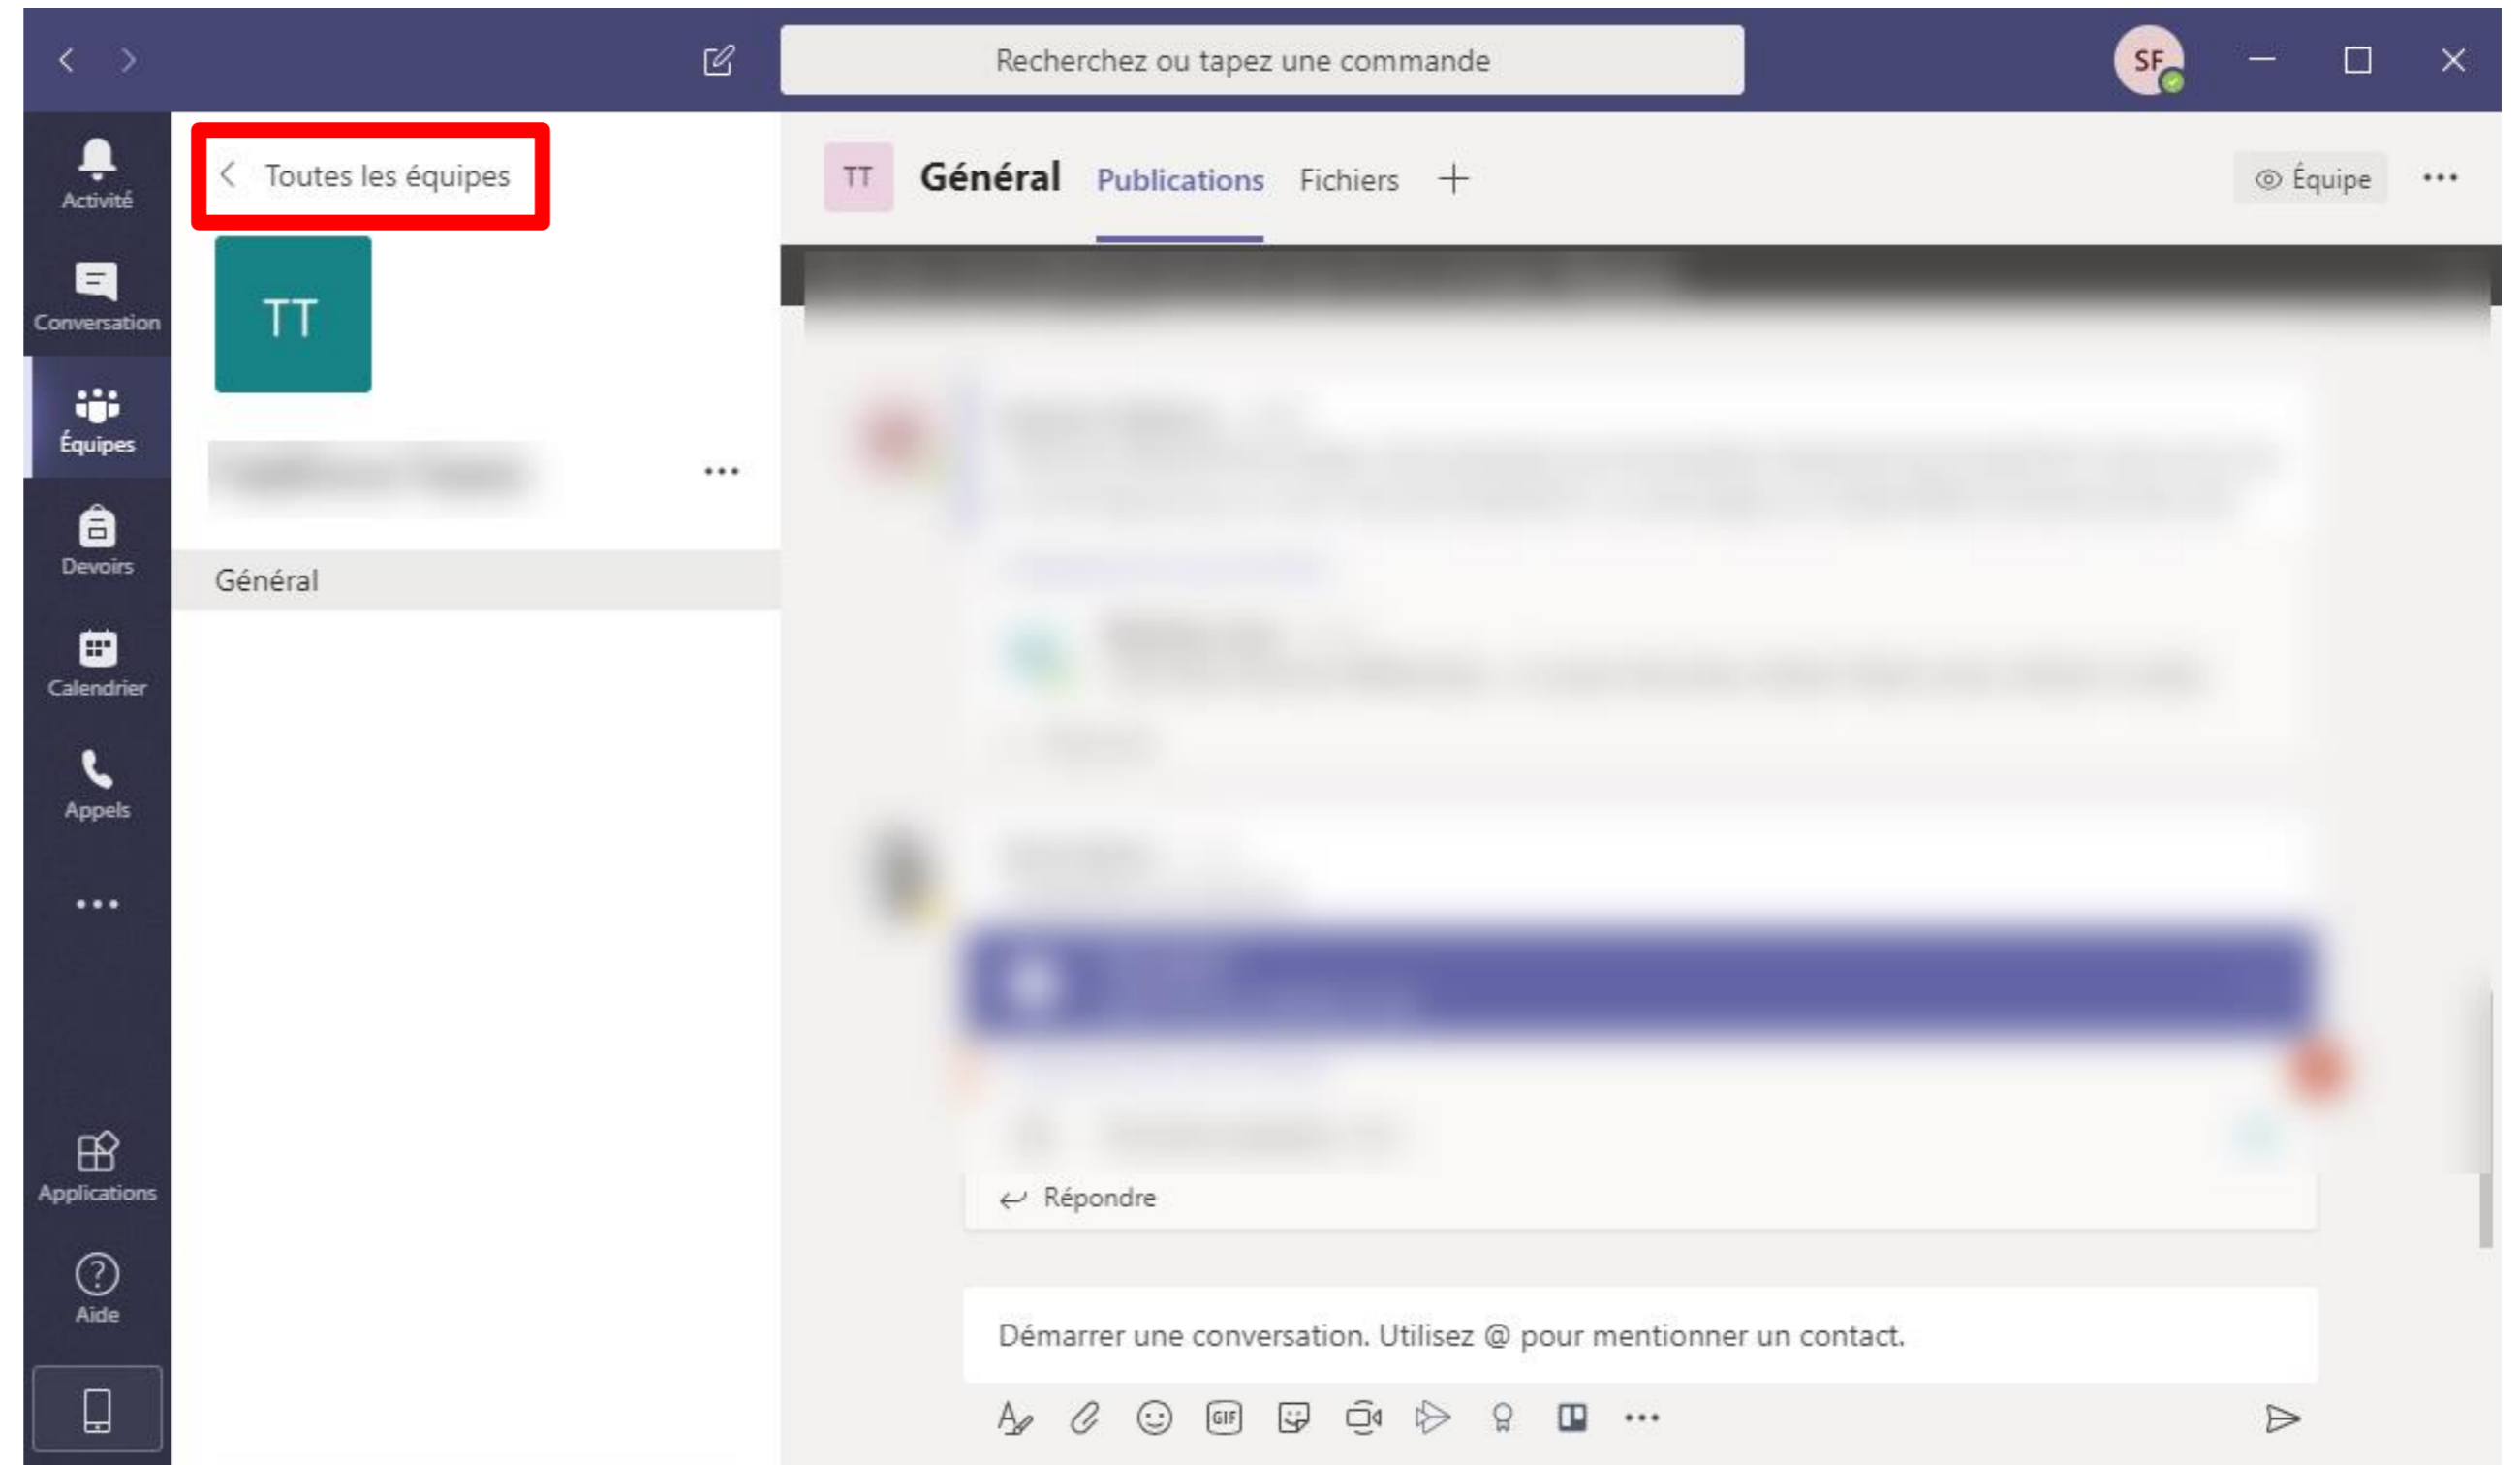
Recherchez ou tapez une commande

SF

Activité
Conversation
Équipes
Devoirs
Calendrier
Appels
...
Applications
Aide

Toutes les équipes

TT

...

Général

TT Général Publications Fichiers +

Équipe ...

Répondre

Démarrer une conversation. Utilisez @ pour mentionner un contact.

GIF